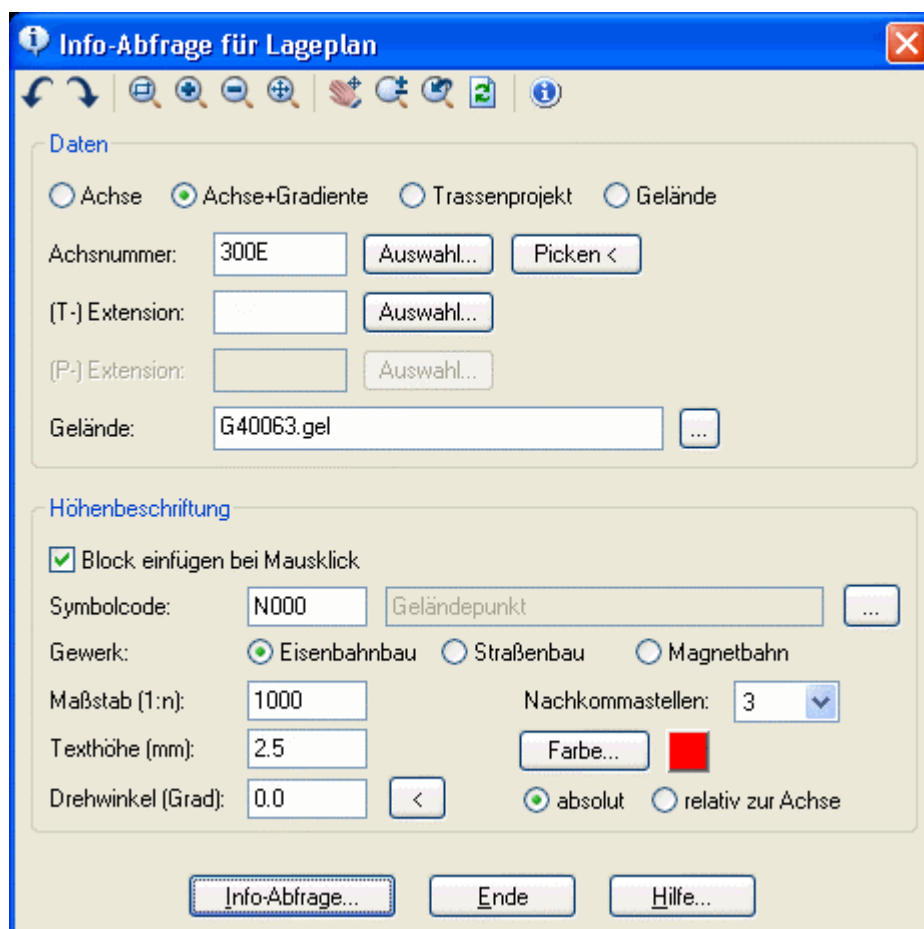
Info-Abfrage für Lageplan

Daten

Achse Achse+Gradiente Trassenprojekt Gelände

Achsnummer: 300E Auswahl... Picken <

(T-) Extension: Auswahl...

(P-) Extension: Auswahl...

Gelände: G40063.gel ...

Höhenbeschriftung

Block einfügen bei Mausklick

Symbolcode: N000 Geländepunkt ...

Gewerk: Eisenbahnbau Straßenbau Magnetbahn

Maßstab (1:n): 1000 Nachkommastellen: 3

Texthöhe (mm): 2.5 Farbe...

Drehwinkel (Grad): 0.0 < absolut relativ zur Achse

Info-Abfrage... Ende Hilfe...